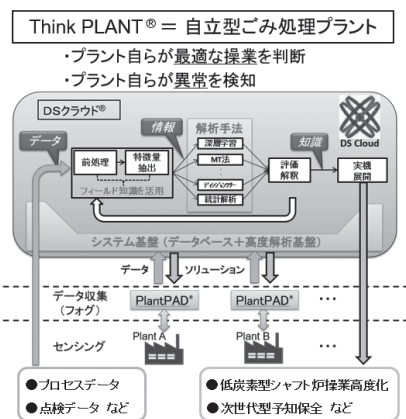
Think PLANT® = 自立型ごみ処理プラント

・プラント自らが最適な操業を判断
・プラント自らが異常を検知

DSクラウド®

DS Cloud

データ

情報

解析手法

知識

前処理

特徴量抽出

深層学習

MT法

デシジョンツリー

統計解析

評価解釈

実機展開

フィールド知識を活用

システム基盤（データベース＋高度解析基盤）

データ

ソリューション

データ収集（フォグ）

PlantPAD®

PlantPAD®

…

センシング

Plant A

Plant B

…

●プロセスデータ
●点検データ など

●低炭素型シャフト炉操業高度化
●次世代型予知保全 など